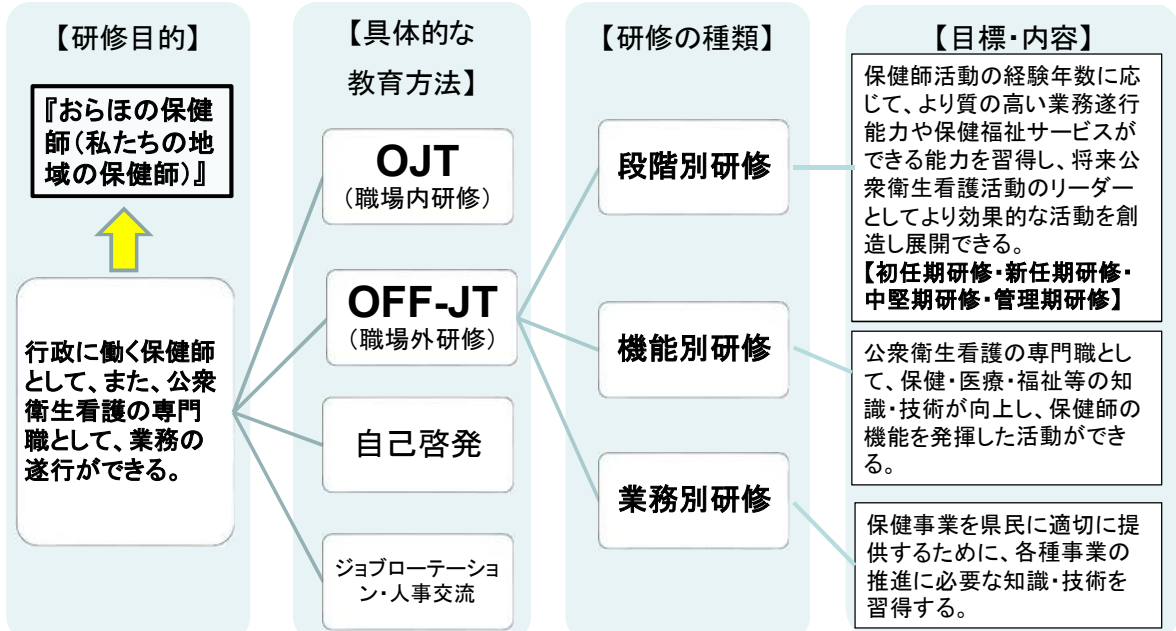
【研修目的】

『おらほの保健師（私たちの地域の保健師）』

行政に働く保健師として、また、公衆衛生看護の専門職として、業務の遂行ができる。

【具体的な教育方法】

OJT
（職場内研修）

OFF-JT
（職場外研修）

自己啓発

ジョブローテーション・人事交流

【研修の種類】

段階別研修

機能別研修

業務別研修

【目標・内容】

保健師活動の経験年数に応じて、より質の高い業務遂行能力や保健福祉サービスができる能力を習得し、将来公衆衛生看護活動のリーダーとしてより効果的な活動を創造し展開できる。
【初任期研修・新任期研修・中堅期研修・管理期研修】

公衆衛生看護の専門職として、保健・医療・福祉等の知識・技術が向上し、保健師の機能を発揮した活動ができる。

保健事業を県民に適切に提供するために、各種事業の推進に必要な知識・技術を習得する。